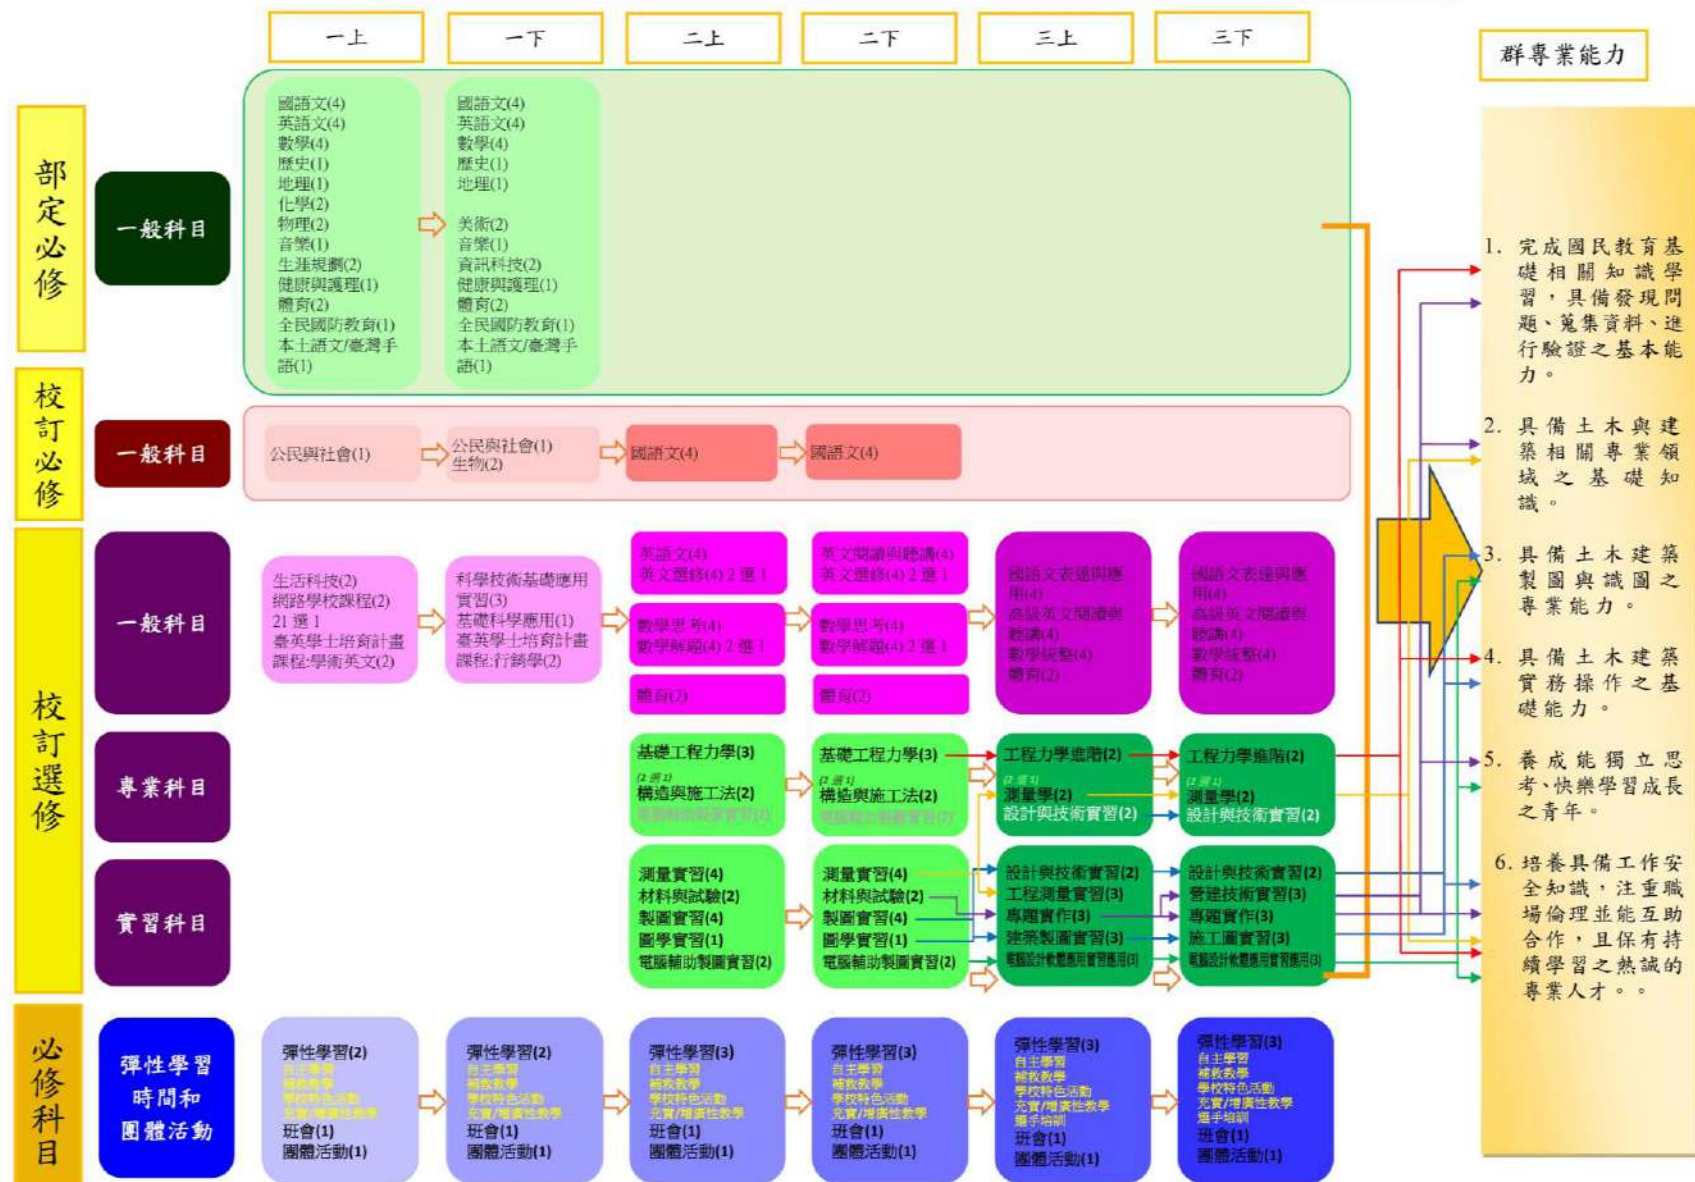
一上 一下 二上 二下 三上 三下

群專業能力

部定必修

一般科目

國語文(4)
英語文(4)
數學(4)
歷史(1)
地理(1)
化學(2)
物理(2)
音樂(1)
生涯規劃(2)
健康與護理(1)
體育(2)
全民國防教育(1)
本土語文/臺灣手語(1)

國語文(4)
英語文(4)
數學(4)
歷史(1)
地理(1)
美術(2)
音樂(1)
資訊科技(2)
健康與護理(1)
體育(2)
全民國防教育(1)
本土語文/臺灣手語(1)

校訂必修

一般科目

公民與社會(1)

公民與社會(1)
生物(2)

國語文(4)

國語文(4)

校訂選修

一般科目

生活科技(2)
網路學校課程(2)
21 選 1
臺英學士培育計畫課程:學術英文(2)

科學技術基礎應用實習(3)
基礎科學應用(1)
臺英學士培育計畫課程:行銷學(2)

英語文(4)
英文選修(4) 2 選 1

數學思考(4)
數學解題(4) 2 選 1

體育(2)

英文閱讀與聽講(4)
英文選修(4) 2 選 1

數學思考(4)
數學解題(4) 2 選 1

體育(2)

國語文表達與應用(4)
高級英文閱讀與聽講(4)
數學統整(4)
體育(2)

國語文表達與應用(4)
高級英文閱讀與聽講(4)
數學統整(4)
體育(2)

專業科目

基礎工程力學(3)
(2 選 1)
構造與施工法(2)
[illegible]

基礎工程力學(3)
(2 選 1)
構造與施工法(2)
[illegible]

工程力學進階(2)
(2 選 1)
測量學(2)
設計與技術實習(2)

工程力學進階(2)
(2 選 1)
測量學(2)
設計與技術實習(2)

實習科目

測量實習(4)
材料與試驗(2)
製圖實習(4)
圖學實習(1)
電腦輔助製圖實習(2)

測量實習(4)
材料與試驗(2)
製圖實習(4)
圖學實習(1)
電腦輔助製圖實習(2)

設計與技術實習(2)
工程測量實習(3)
專題實作(3)
建築製圖實習(3)
電腦設計軟體應用實習應用(1)

設計與技術實習(2)
營建技術實習(3)
專題實作(3)
施工圖實習(3)
電腦設計軟體應用實習應用(1)

必修科目

彈性學習時間和團體活動

彈性學習(2)
自主學習
補救教學
學校特色活動
充實/增廣性教學
班會(1)
團體活動(1)

彈性學習(2)
自主學習
補救教學
學校特色活動
充實/增廣性教學
班會(1)
團體活動(1)

彈性學習(3)
自主學習
補救教學
學校特色活動
充實/增廣性教學
班會(1)
團體活動(1)

彈性學習(3)
自主學習
補救教學
學校特色活動
充實/增廣性教學
班會(1)
團體活動(1)

彈性學習(3)
自主學習
補救教學
學校特色活動
充實/增廣性教學
選手培訓
班會(1)
團體活動(1)

彈性學習(3)
自主學習
補救教學
學校特色活動
充實/增廣性教學
選手培訓
班會(1)
團體活動(1)

1. 完成國民教育基礎相關知識學習，具備發現問題、蒐集資料、進行驗證之基本能力。

2. 具備土木與建築相關專業領域之基礎知識。

3. 具備土木建築製圖與識圖之專業能力。

4. 具備土木建築實務操作之基礎能力。

5. 養成能獨立思考、快樂學習成長之青年。

6. 培養具備工作安全知識，注重職場倫理並能互助合作，且保有持續學習之熱誠的專業人才。。